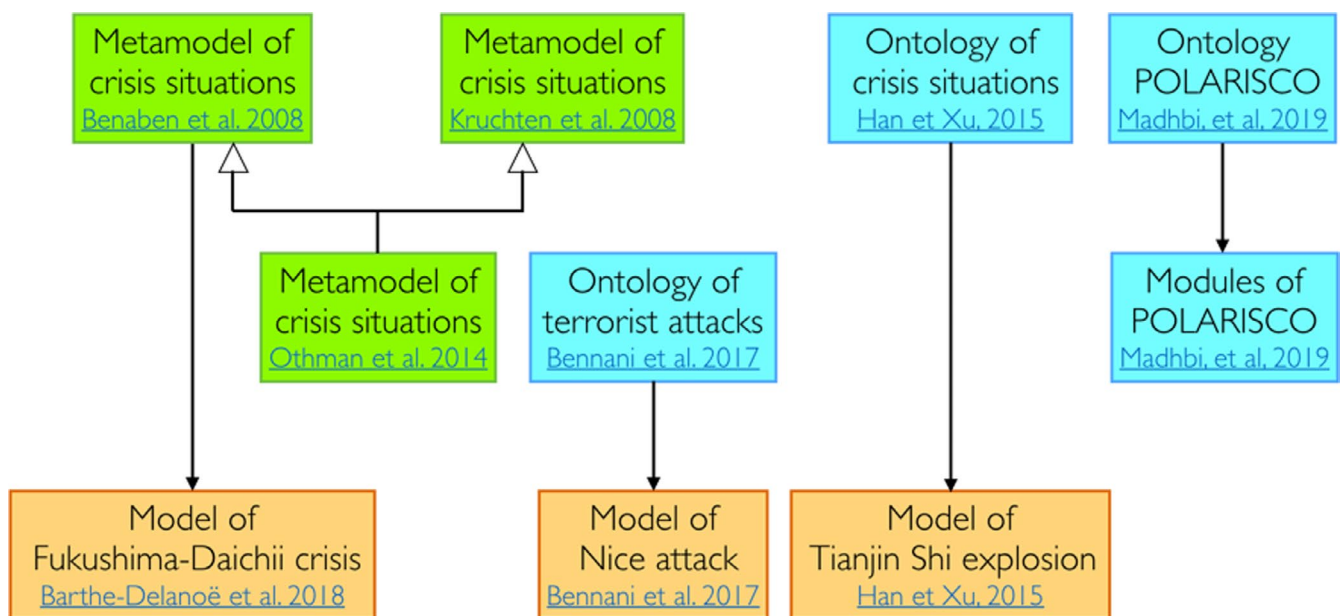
Metamodel of crisis situations
Benaben et al. 2008

Metamodel of crisis situations
Kruchten et al. 2008

Ontology of crisis situations
Han et Xu, 2015

Ontology POLARISCO
Madhbi, et al. 2019

Metamodel of crisis situations
Othman et al. 2014

Ontology of terrorist attacks
Bennani et al. 2017

Modules of POLARISCO
Madhbi, et al. 2019

Model of Fukushima-Daichii crisis
Barthe-Delanoë et al. 2018

Model of Nice attack
Bennani et al. 2017

Model of Tianjin Shi explosion
Han et Xu, 2015